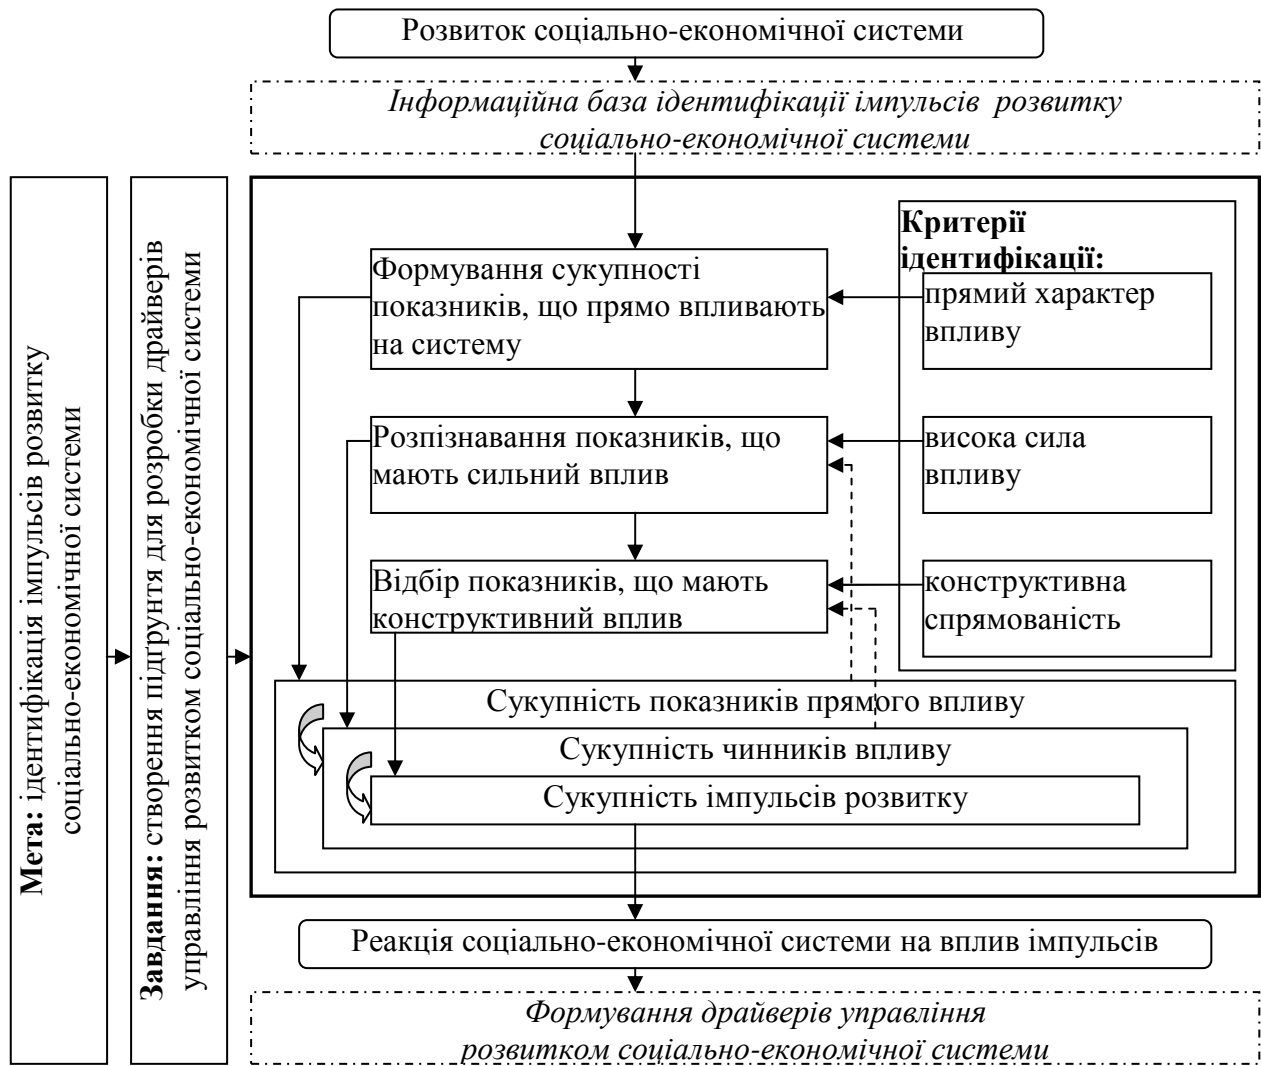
Розвиток соціально-економічної системи

*Інформаційна база ідентифікації імпульсів розвитку соціально-економічної системи*

**Мета:** ідентифікація імпульсів розвитку соціально-економічної системи

**Завдання:** створення підґрунтя для розробки драйверів управління розвитком соціально-економічної системи

**Критерії ідентифікації:**

прямий характер впливу

висока сила впливу

конструктивна спрямованість

Формування сукупності показників, що прямо впливають на систему

Розпізнавання показників, що мають сильний вплив

Відбір показників, що мають конструктивний вплив

Сукупність показників прямого впливу

Сукупність чинників впливу

Сукупність імпульсів розвитку

Реакція соціально-економічної системи на вплив імпульсів

*Формування драйверів управління розвитком соціально-економічної системи*